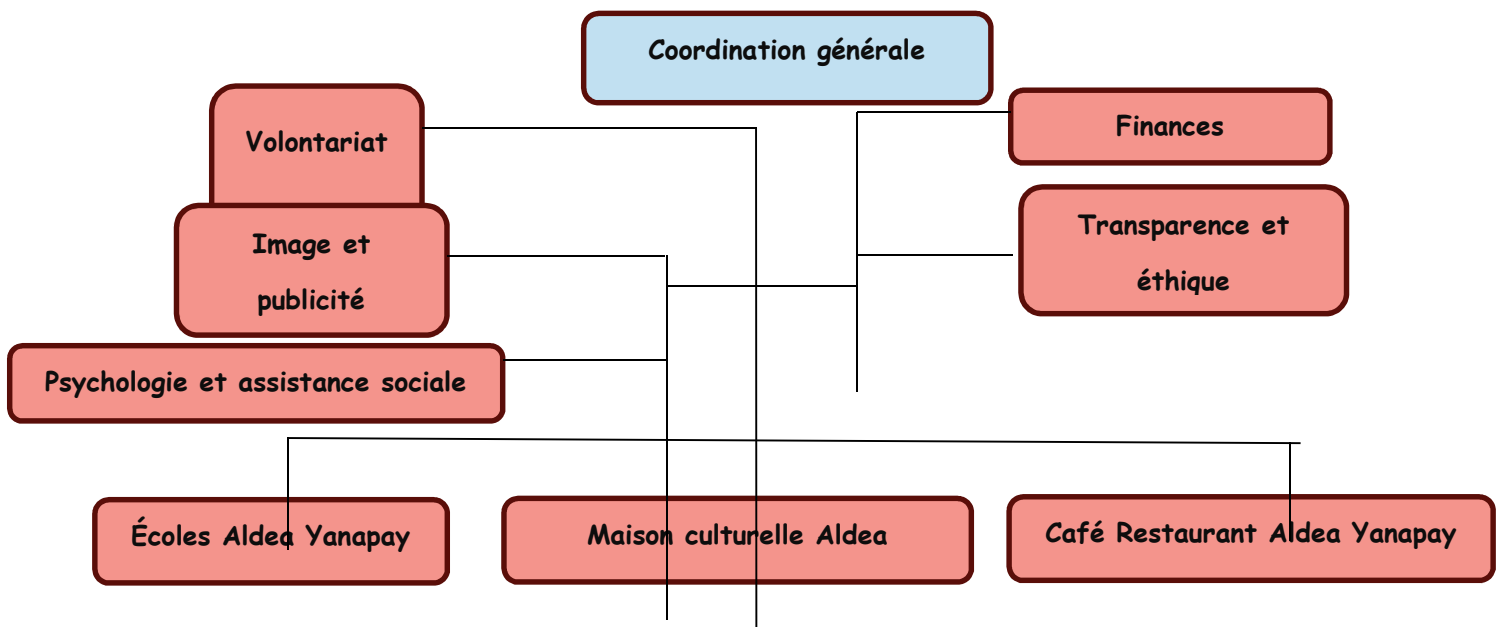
Coordination générale

Volontariat

Finances

Transparence et éthique

Image et publicité

Psychologie et assistance sociale

Écoles Aldea Yanapay

Maison culturelle Aldea

Café Restaurant Aldea Yanapay